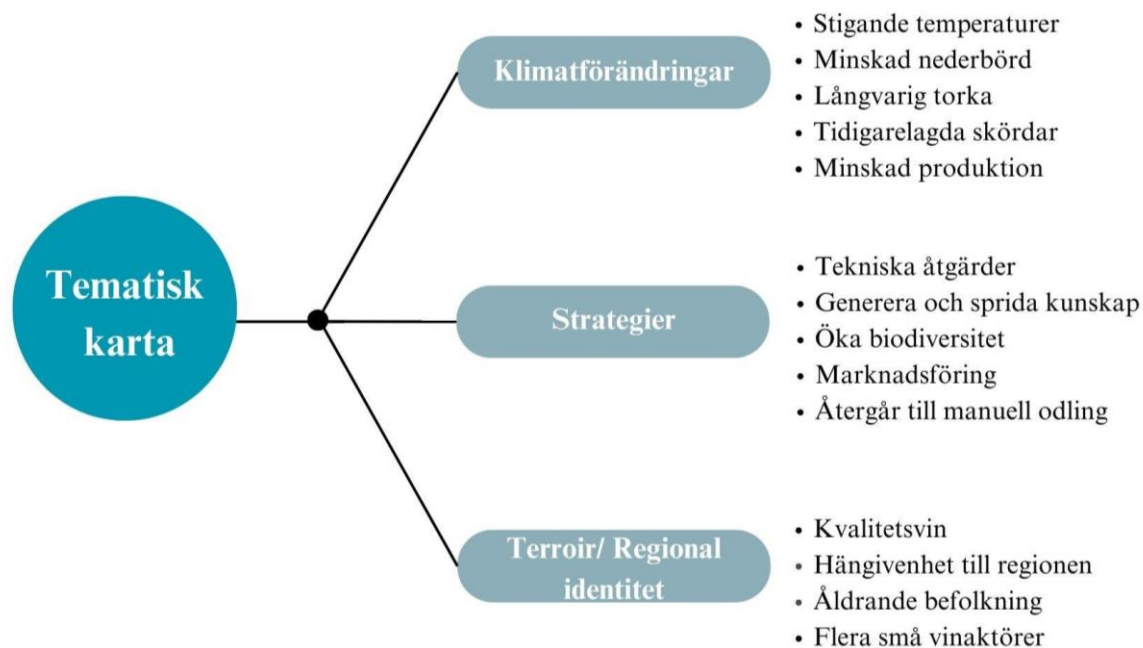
Tematisk karta

Klimatförändringar
• Stigande temperaturer
• Minskad nederbörd
• Långvarig torka
• Tidigarelagda skördar
• Minskad produktion

Strategier
• Tekniska åtgärder
• Generera och sprida kunskap
• Öka biodiversitet
• Marknadsföring
• Återgår till manuell odling

Terroir/ Regional identitet
• Kvalitetsvin
• Hängivenhet till regionen
• Åldrande befolkning
• Flera små vinaktörer